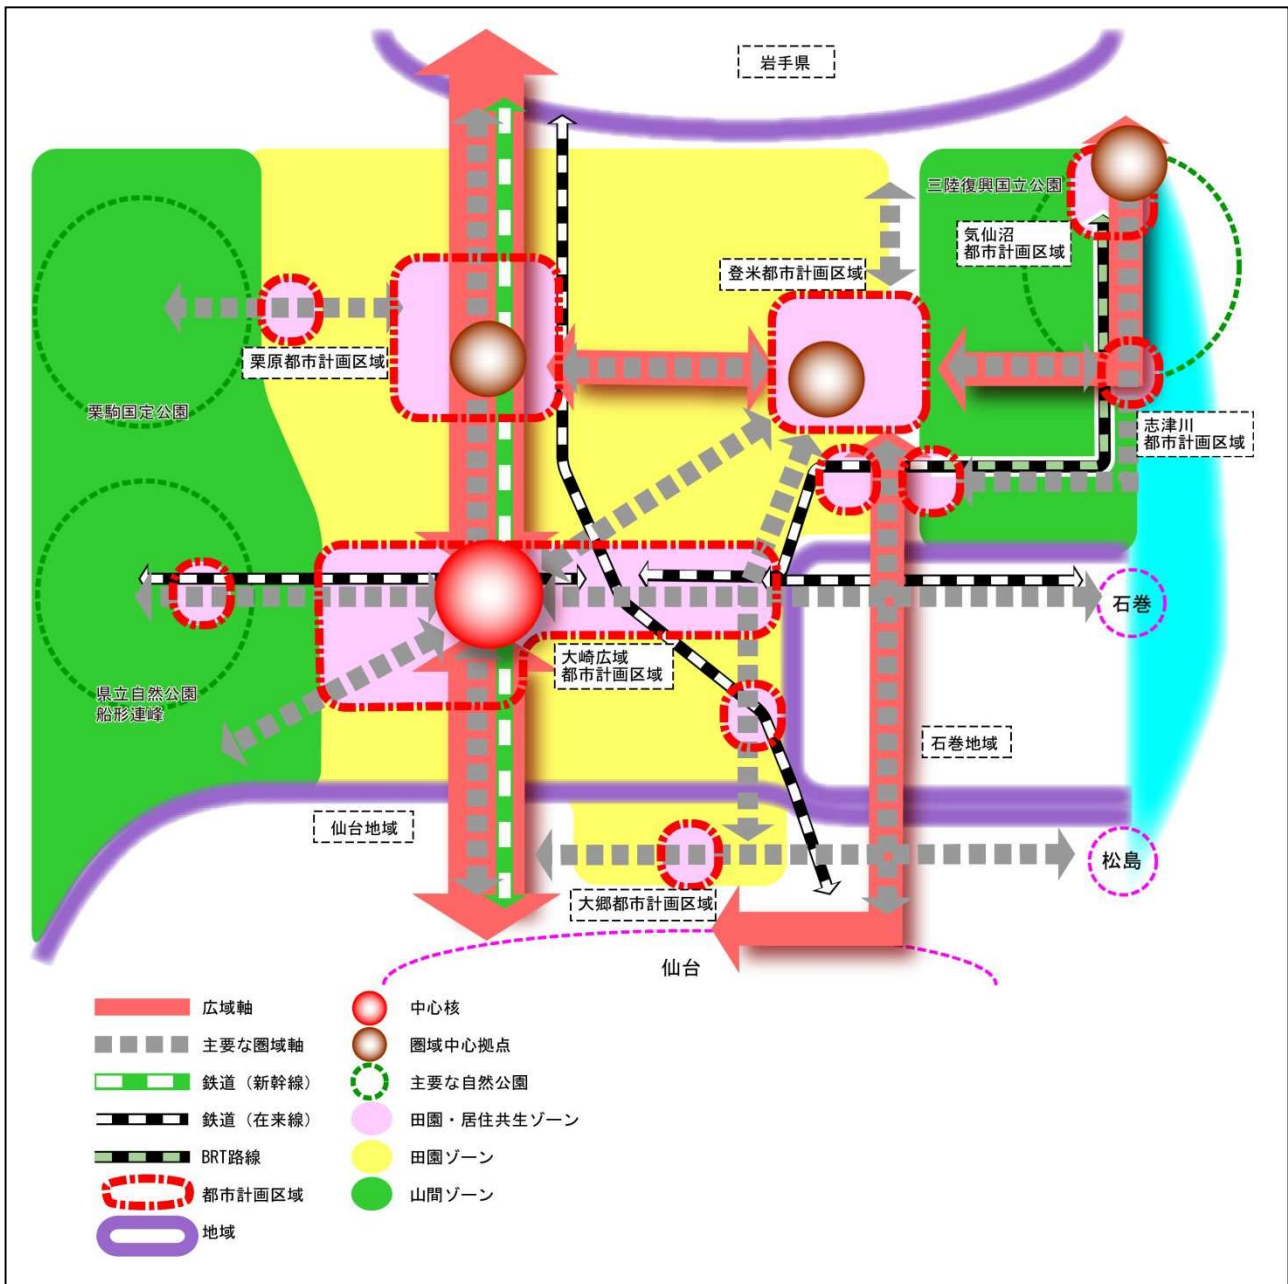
岩手県

三陸復興国立公園

気仙沼
都市計画区域

登米都市計画区域

栗原都市計画区域

栗駒国定公園

志津川
都市計画区域

石巻

大崎広域
都市計画区域

県立自然公園
船形連峰

石巻地域

仙台地域

松島

大郷都市計画区域

仙台

広域軸
主要な圏域軸
鉄道（新幹線）
鉄道（在来線）
BRT路線
都市計画区域
地域

中心核
圏域中心拠点
主要な自然公園
田園・居住共生ゾーン
田園ゾーン
山間ゾーン